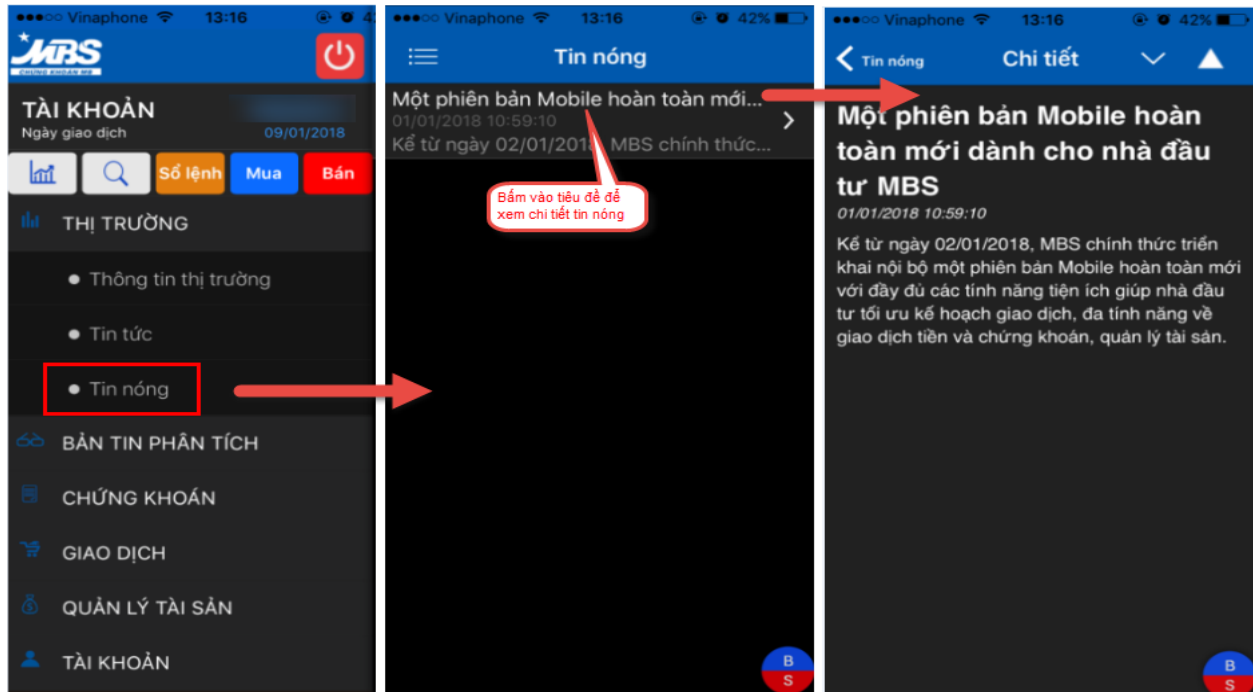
●●●○○ Vinaphone 13:16 4

MBS
CHỨNG KHOÁN MB

TÀI KHOẢN
Ngày giao dịch 09/01/2018

Sổ lệnh Mua Bán

THỊ TRƯỜNG

Thông tin thị trường

Tin tức

Tin nóng

BẢN TIN PHÂN TÍCH

CHỨNG KHOÁN

GIAO DỊCH

QUẢN LÝ TÀI SẢN

TÀI KHOẢN

●●●○○ Vinaphone 13:16 42%

Tin nóng

Một phiên bản Mobile hoàn toàn mới...
01/01/2018 10:59:10
Kể từ ngày 02/01/2018 MBS chính thức...

Bấm vào tiêu đề để xem chi tiết tin nóng

B S

●●●○○ Vinaphone 13:16 42%

Tin nóng Chi tiết

Một phiên bản Mobile hoàn toàn mới dành cho nhà đầu tư MBS
01/01/2018 10:59:10

Kể từ ngày 02/01/2018, MBS chính thức triển khai nội bộ một phiên bản Mobile hoàn toàn mới với đầy đủ các tính năng tiện ích giúp nhà đầu tư tối ưu kế hoạch giao dịch, đa tính năng về giao dịch tiền và chứng khoán, quản lý tài sản.

B S